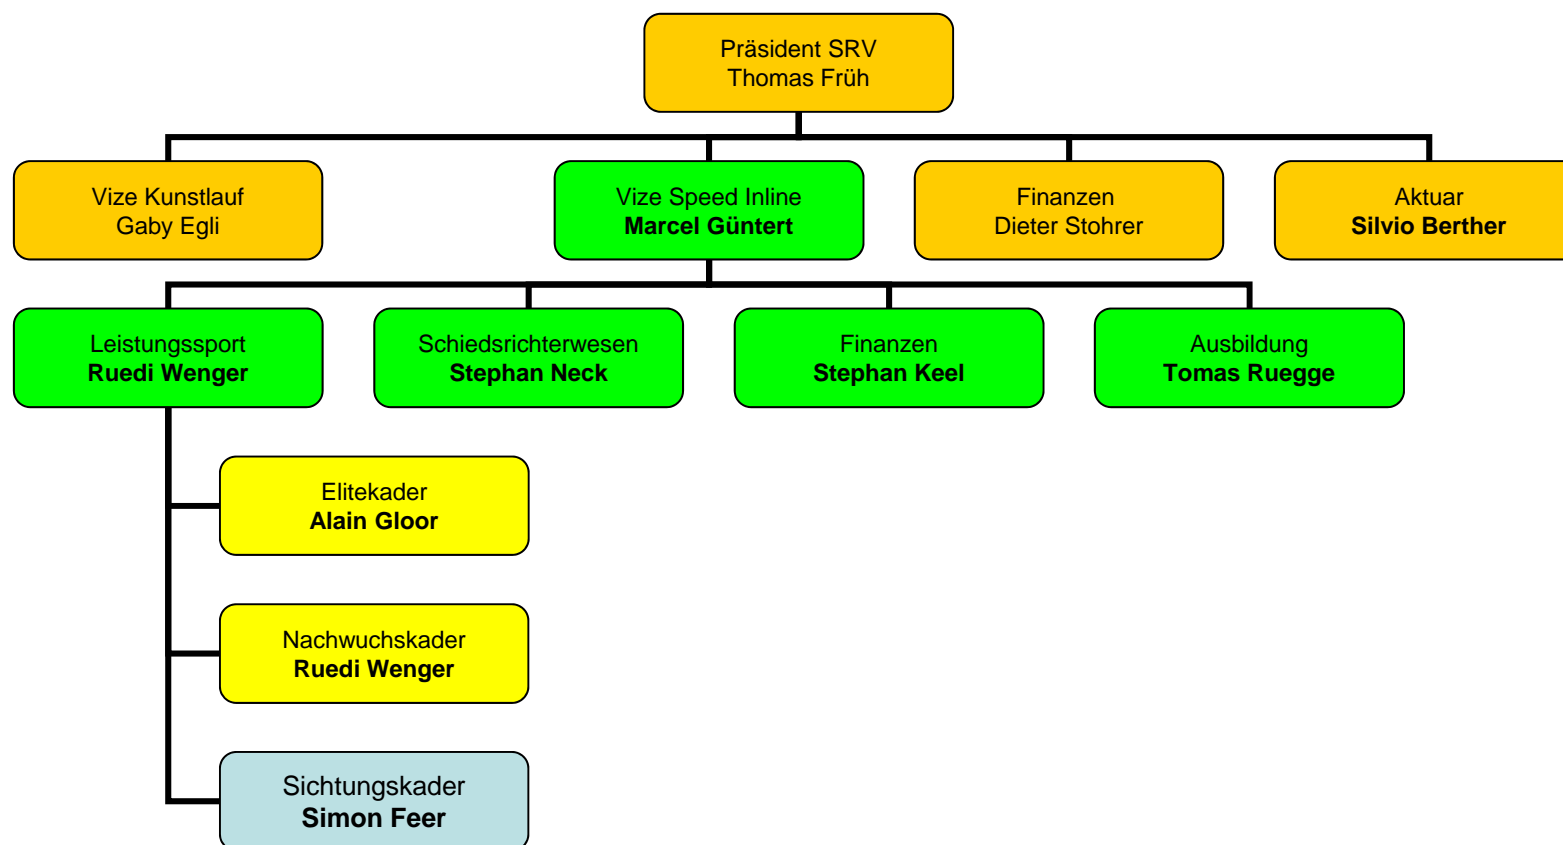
Präsident SRV
Thomas Früh

Vize Kunstlauf
Gaby Egli

Vize Speed Inline
**Marcel Güntert**

Finanzen
Dieter Stohrer

Aktuar
**Silvio Berther**

Leistungssport
**Ruedi Wenger**

Schiedsrichterwesen
**Stephan Neck**

Finanzen
**Stephan Keel**

Ausbildung
**Tomas Ruegge**

Elitekader
**Alain Gloor**

Nachwuchskader
**Ruedi Wenger**

Sichtungskader
**Simon Feer**